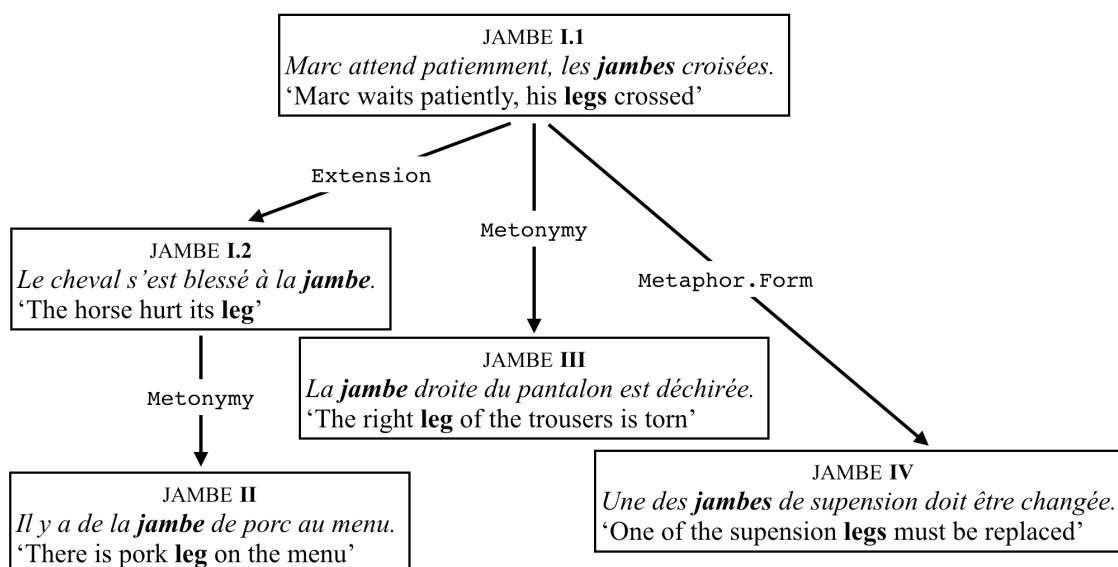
JAMBE I.1
*Marc attend patiemment, les **jambes** croisées.*
'Marc waits patiently, his **legs** crossed'

Extension

Metonymy

Metaphor.Form

JAMBE I.2
*Le cheval s'est blessé à la **jambe**.*
'The horse hurt its **leg**'

Metonymy

JAMBE III
*La **jambe** droite du pantalon est déchirée.*
'The right **leg** of the trousers is torn'

JAMBE II
*Il y a de la **jambe** de porc au menu.*
'There is pork **leg** on the menu'

JAMBE IV
*Une des **jambes** de supension doit être changée.*
'One of the supension **legs** must be replaced'